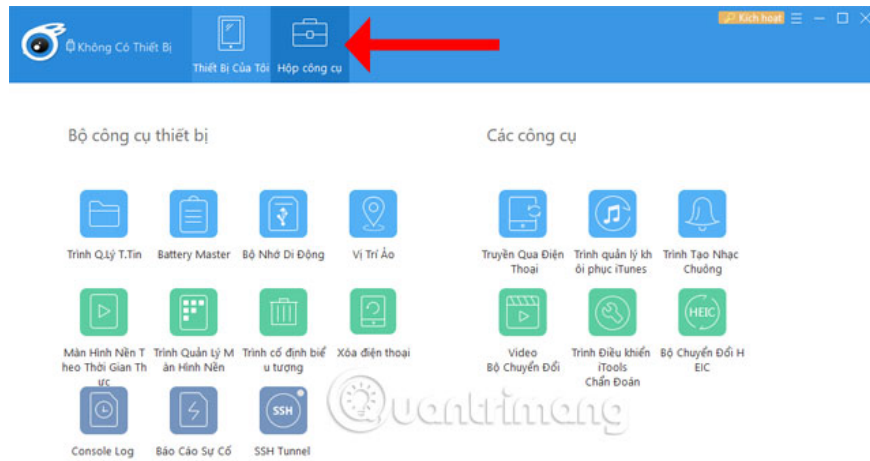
Không Có Thiết Bị

Thiết Bị Của Tôi

Hộp công cụ

Kích hoạt

Bộ công cụ thiết bị

Trình Q.Lý T.Tin

Battery Master

Bộ Nhớ Di Động

Vị Trí Ảo

Màn Hình Nền Theo Thời Gian Thực

Trình Quản Lý Màn Hình Nền

Trình cố định biểu tượng

Xóa điện thoại

Console Log

Báo Cáo Sự Cố

SSH

SSH Tunnel

Các công cụ

Truyền Qua Điện Thoại

Trình quản lý khôi phục iTunes

Trình Tạo Nhạc Chuông

Video Bộ Chuyển Đổi

Trình Điều khiển iTools Chẩn Đoán

HEIC

Bộ Chuyển Đổi HEIC

Quantrimang